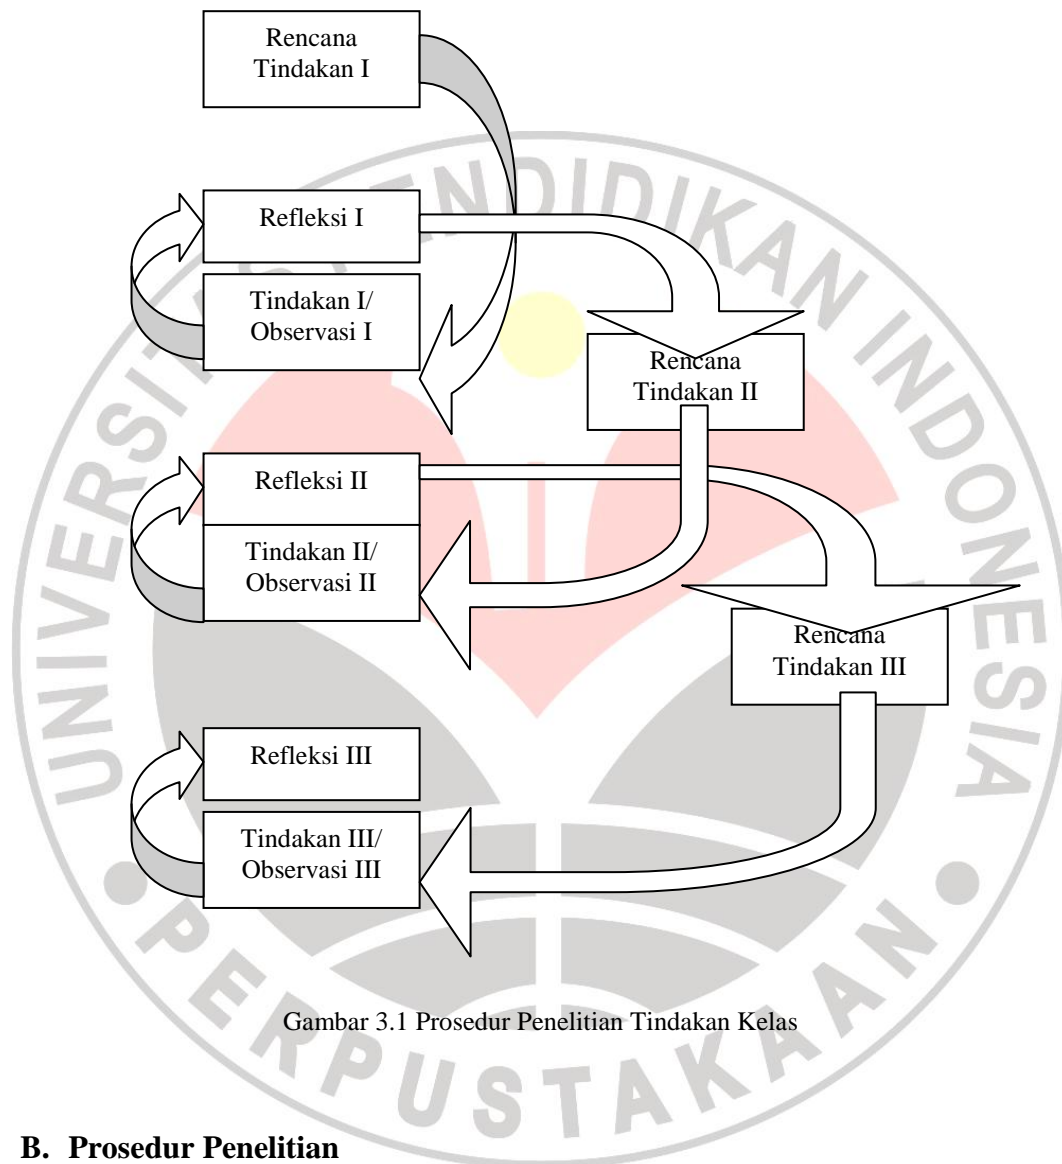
Rencana Tindakan I

Refleksi I

Tindakan I/ Observasi I

Rencana Tindakan II

Refleksi II

Tindakan II/ Observasi II

Rencana Tindakan III

Refleksi III

Tindakan III/ Observasi III

UNIVERSITAS PENDIDIKAN INDONESIA

PERPUSTAKAAN

Gambar 3.1 Prosedur Penelitian Tindakan Kelas

B. Prosedur Penelitian